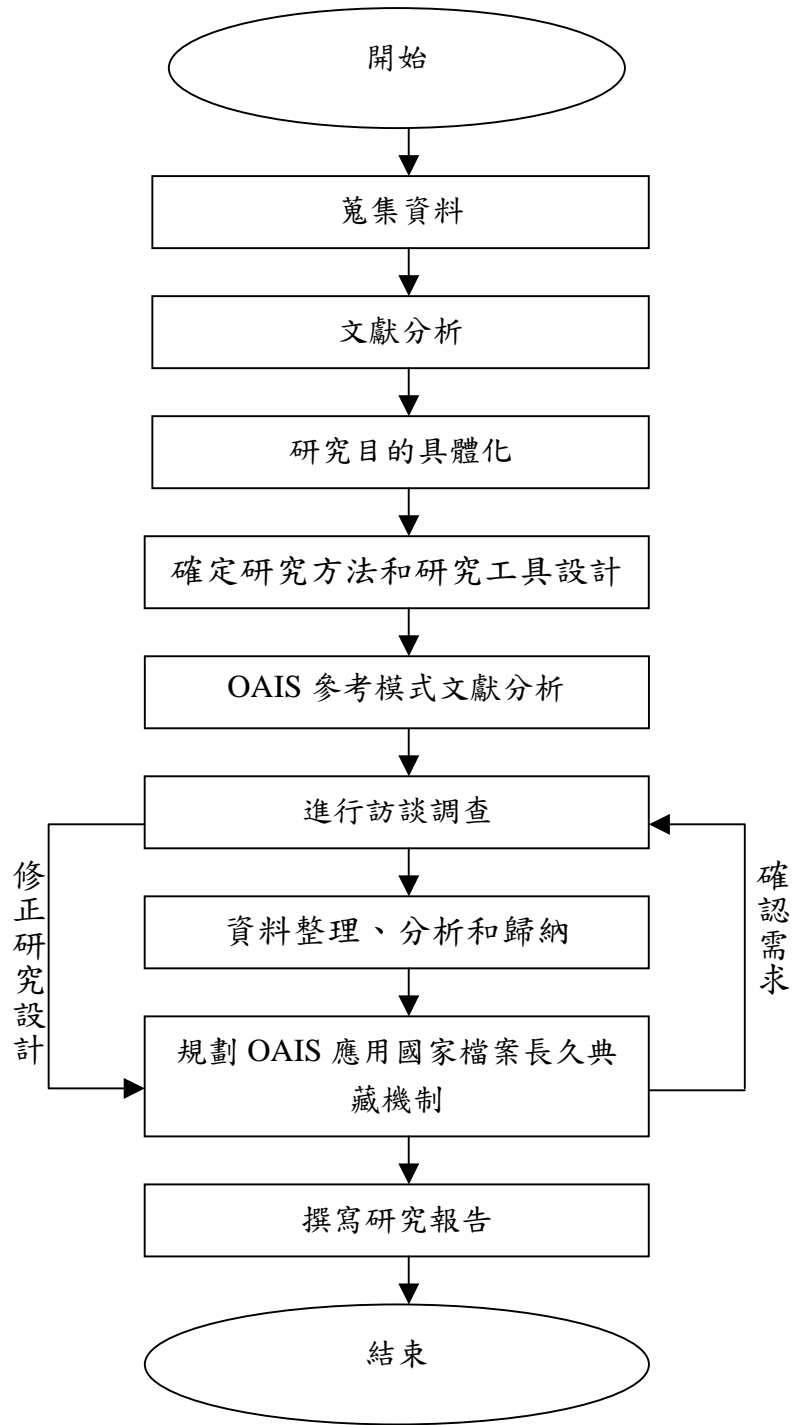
開始

蒐集資料

文獻分析

研究目的具體化

確定研究方法和研究工具設計

OAIS 參考模式文獻分析

進行訪談調查

資料整理、分析和歸納

規劃 OAIS 應用國家檔案長久典藏機制

撰寫研究報告

結束

修正研究設計

確認需求